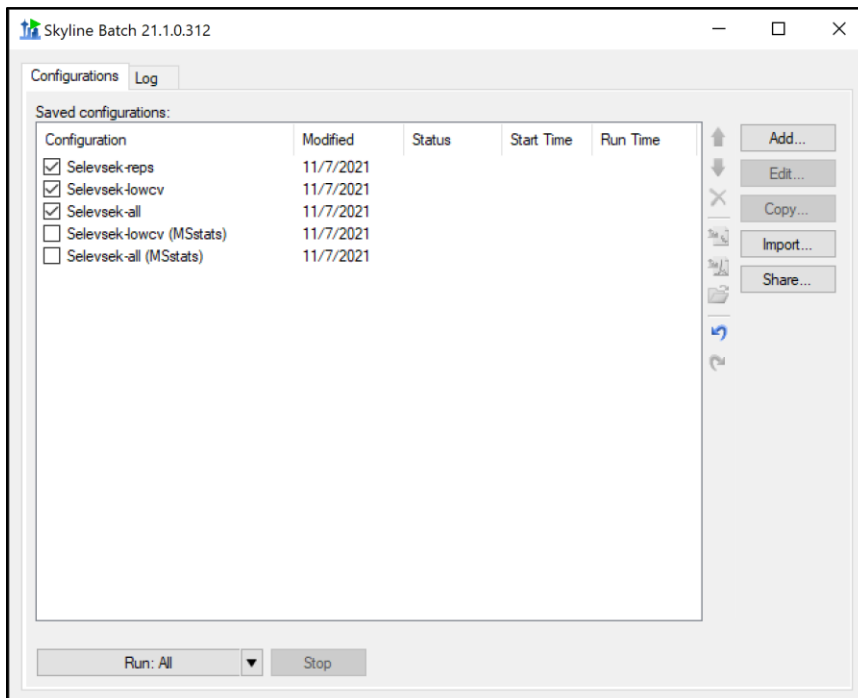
Skyline Batch 21.1.0.312

Configurations | Log

Saved configurations:

| Configuration | Modified | Status | Start Time | Run Time |
|---|---|---|---|---|
| ☑ Selevsek-reps | 11/7/2021 | | | |
| ☑ Selevsek-lowcv | 11/7/2021 | | | |
| ☑ Selevsek-all | 11/7/2021 | | | |
| ☐ Selevsek-lowcv (MSstats) | 11/7/2021 | | | |
| ☐ Selevsek-all (MSstats) | 11/7/2021 | | | |

Add...
Edit...
Copy...
Import...
Share...

Run: All
Stop